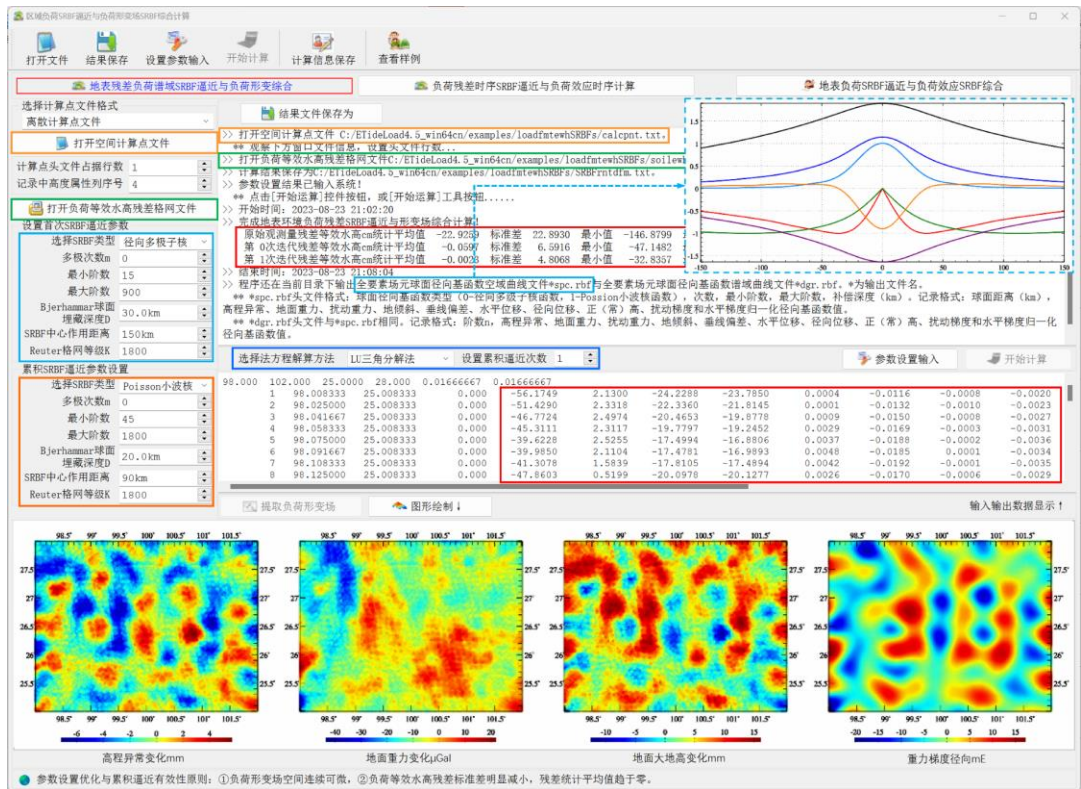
区域负荷SRBF逼近与负荷形变场SRBF综合计算

打开文件 结果保存 设置参数输入 开始计算 计算信息保存 查看样例

地表残差负荷谱域SRBF逼近与负荷形变综合 负荷残差时序SRBF逼近与负荷效应时序计算 地表负荷SRBF逼近与负荷效应SRBF综合

选择计算点文件格式
离散计算点文件
打开空间计算点文件
计算点头文件占据行数 1
记录中高度属性列序号 4
打开负荷等效水高残差格网文件
设置首次SRBF逼近参数
选择SRBF类型 径向多极子核
多极次数m 0
最小阶数 15
最大阶数 900
Bjerhammar球面埋藏深度D 30.0km
SRBF中心作用距离 150km
Reuter格网等级K 1800
累积SRBF逼近参数设置
选择SRBF类型 Poisson小波核
多极次数m 0
最小阶数 45
最大阶数 1800
Bjerhammar球面埋藏深度D 20.0km
SRBF中心作用距离 90km
Reuter格网等级K 1800

结果文件保存为
>> 打开空间计算点文件 C:/ETideLoad4.5_win64cn/examples/loadfmtewhSRBFs/calcpnt.txt.
** 观察下方窗口文件信息，设置头文件行数...
>> 打开负荷等效水高残差格网文件C:/ETideLoad4.5_win64cn/examples/loadfmtewhSRBFs/soilewh
>> 计算结果保存为C:/ETideLoad4.5_win64cn/examples/loadfmtewhSRBFs/SRBFrntdfm.txt.
>> 参数设置结果已输入系统！
** 点击[开始运算]控件按钮，或[开始运算]工具按钮......
>> 开始时间：2023-08-23 21:02:20
>> 完成地表环境负荷残差SRBF逼近与形变场综合计算！
原始观测量残差等效水高cm统计平均值 -22.9259 标准差 22.8930 最小值 -146.8799
第 0次迭代残差等效水高cm统计平均值 -0.0597 标准差 6.5916 最小值 -47.1482
第 1次迭代残差等效水高cm统计平均值 -0.0028 标准差 4.8068 最小值 -32.8357
>> 结束时间：2023-08-23 21:08:04
>> 程序还在当前目录下输出全要素场元球面径向基函数空域曲线文件*spc.rbf与全要素场元球面径向基函数谱域曲线文件*dgr.rbf。*为输出文件名。
** *spc.rbf头文件格式：球面径向基函数类型（0-径向多极子核函数，1-Possion小波核函数），次数，最小阶数，最大阶数，补偿深度（km），记录格式：球面距离（km），高程异常、地面重力、扰动重力、地倾斜、垂线偏差、水平位移、径向位移、正（常）高、扰动梯度和水平梯度归一化径向基函数值。
** *dgr.rbf头文件与*spc.rbf相同。记录格式：阶数n，高程异常、地面重力、扰动重力、地倾斜、垂线偏差、水平位移、径向位移、正（常）高、扰动梯度和水平梯度归一化径向基函数值。

选择法方程解算方法 LU三角分解法 设置累积逼近次数 1 参数设置输入 开始计算

98.000 102.000 25.0000 28.000 0.01666667 0.01666667
| 1 | 98.008333 | 25.008333 | 0.000 | -56.1749 | 2.1300 | -24.2288 | -23.7850 | 0.0004 | -0.0116 | -0.0008 | -0.0020 |
| 2 | 98.025000 | 25.008333 | 0.000 | -51.4290 | 2.3318 | -22.3360 | -21.8145 | 0.0001 | -0.0132 | -0.0010 | -0.0023 |
| 3 | 98.041667 | 25.008333 | 0.000 | -46.7724 | 2.4974 | -20.4653 | -19.8778 | 0.0009 | -0.0150 | -0.0008 | -0.0027 |
| 4 | 98.058333 | 25.008333 | 0.000 | -45.3111 | 2.3117 | -19.7797 | -19.2452 | 0.0029 | -0.0169 | -0.0003 | -0.0031 |
| 5 | 98.075000 | 25.008333 | 0.000 | -39.6228 | 2.5255 | -17.4849 | -16.8806 | 0.0037 | -0.0188 | -0.0002 | -0.0036 |
| 6 | 98.091667 | 25.008333 | 0.000 | -39.9850 | 2.1104 | -17.4781 | -16.9893 | 0.0048 | -0.0185 | 0.0001 | -0.0034 |
| 7 | 98.108333 | 25.008333 | 0.000 | -41.3078 | 1.5839 | -17.8105 | -17.4894 | 0.0042 | -0.0192 | -0.0001 | -0.0035 |
| 8 | 98.125000 | 25.008333 | 0.000 | -47.8603 | 0.5199 | -20.0978 | -20.1277 | 0.0026 | -0.0170 | -0.0006 | -0.0029 |

提取负荷形变场 图形绘制↓ 输入输出数据显示↑

高程异常变化mm 地面重力变化μGal 地面大地高变化mm 重力梯度径向mE

参数设置优化与累积逼近有效性原则：①负荷形变场空间连续可微，②负荷等效水高残差标准差明显减小，残差统计平均值趋于零。